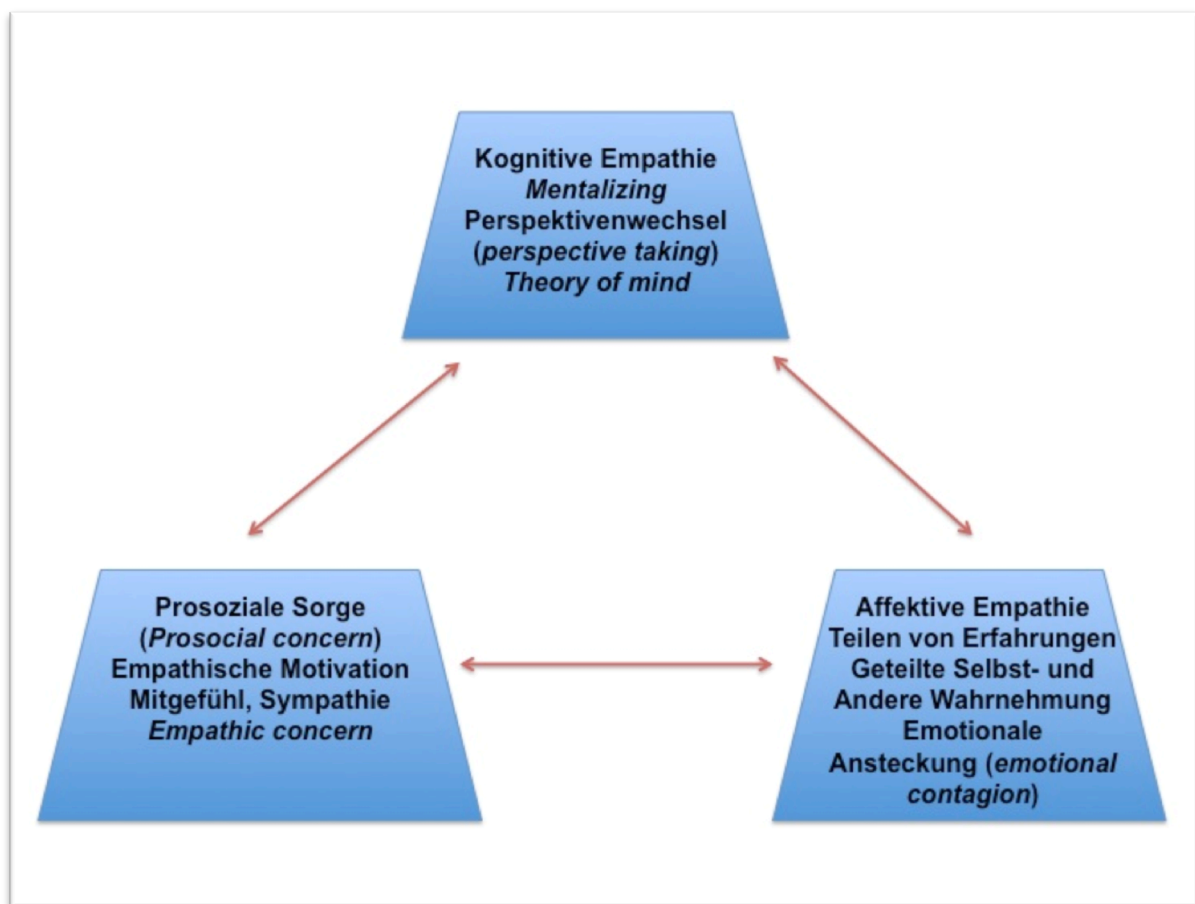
Kognitive Empathie
*Mentalizing*
Perspektivenwechsel
(*perspective taking*)
*Theory of mind*

Prosoziale Sorge
(*Prosocial concern*)
Empathische Motivation
Mitgefühl, Sympathie
*Empathic concern*

Affektive Empathie
Teilen von Erfahrungen
Geteilte Selbst- und
Andere Wahrnehmung
Emotionale
Ansteckung (*emotional contagion*)